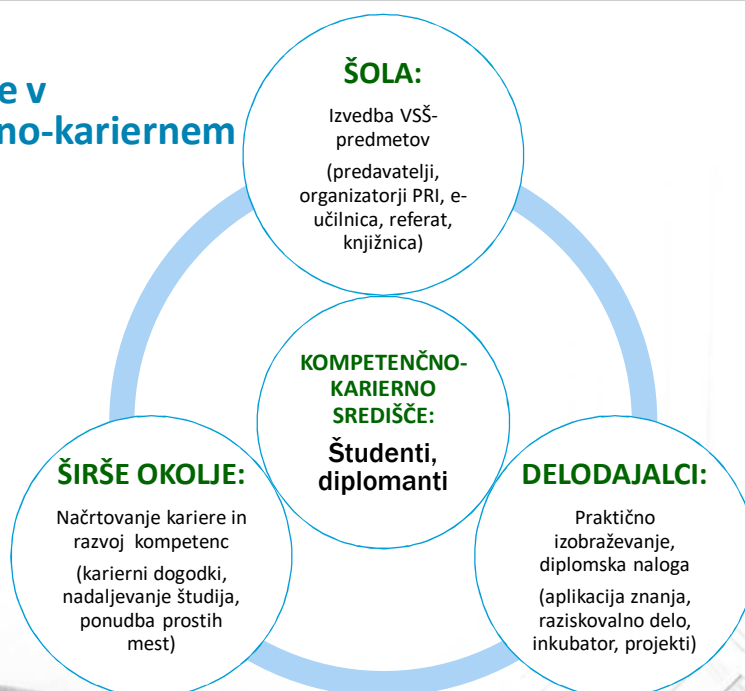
e v
no-kariernem

ŠOLA:

Izvedba VSŠ-predmetov

(predavatelji, organizatorji PRI, e-učilnica, referat, knjižnica)

KOMPETENČNO-KARIERNO SREDIŠČE:

Študenti, diplomanti

ŠIRŠE OKOLJE:

Načrtovanje kariere in razvoj kompetenc

(karierni dogodki, nadaljevanje študija, ponudba prostih mest)

DELODAJALCI:

Praktično izobraževanje, diplomska naloga

(aplikacija znanja, raziskovalno delo, inkubator, projekti)